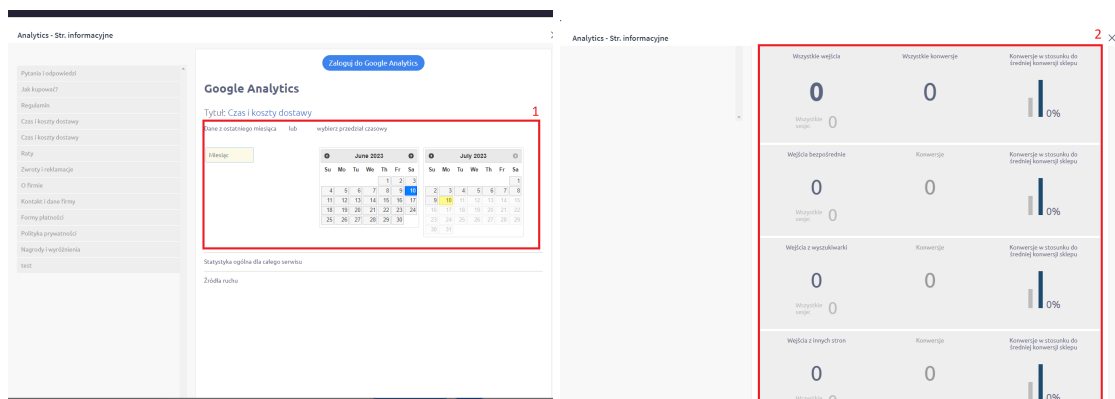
Analytics - Str. informacyjne

Pytania i odpowiedzi
Jak kupować?
Regulamin
Czas i koszty dostawy
Czas i koszty dostawy
Raty
Zwroty i reklamacje
O firmie
Kontakt i dane firmy
Formy płatności
Polityka prywatności
Nagrody i wyróżnienia
test

Zaloguj do Google Analytics

Google Analytics

Tytuł: Czas i koszty dostawy

1

Dane z ostatniego miesiąca lub wybierz przedział czasowy

Miesiąc

June 2023

| Su | Mo | Tu | We | Th | Fr | Sa |
|---|---|---|---|---|---|---|
| | | | | 1 | 2 | 3 |
| 4 | 5 | 6 | 7 | 8 | 9 | 10 |
| 11 | 12 | 13 | 14 | 15 | 16 | 17 |
| 18 | 19 | 20 | 21 | 22 | 23 | 24 |
| 25 | 26 | 27 | 28 | 29 | 30 | |

July 2023

| Su | Mo | Tu | We | Th | Fr | Sa |
|---|---|---|---|---|---|---|
| | | | | | | 1 |
| 2 | 3 | 4 | 5 | 6 | 7 | 8 |
| 9 | 10 | 11 | 12 | 13 | 14 | 15 |
| 16 | 17 | 18 | 19 | 20 | 21 | 22 |
| 23 | 24 | 25 | 26 | 27 | 28 | 29 |
| 30 | 31 | | | | | |

Statystyka ogólna dla całego serwisu

Źródła ruchu

Analytics - Str. informacyjne

2

Wszystkie wejścia
0
Wszystkie wejścia 0

Wszystkie konwersje
0

Konwersje w stosunku do średniej konwersji sklepu
0%

Wejścia bezpośrednie
0
Wszystkie wejścia 0

Konwersje
0

Konwersje w stosunku do średniej konwersji sklepu
0%

Wejścia z wyszukiwarki
0
Wszystkie wejścia 0

Konwersje
0

Konwersje w stosunku do średniej konwersji sklepu
0%

Wejścia z innych stron
0
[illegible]

0

Konwersje
0

Konwersje w stosunku do średniej konwersji sklepu
0%